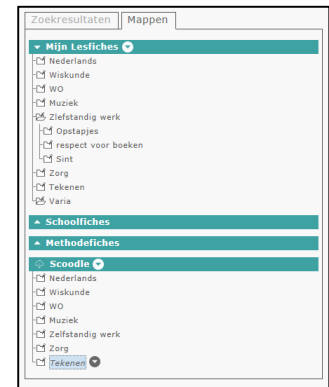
Zoekresultaten | Mappen

Mijn Lesfiches
Nederlands
Wiskunde
WO
Muziek
Zlefstandig werk
Opstapjes
respect voor boeken
Sint
Zorg
Tekenen
Varia

Schoolfiches

Methodefiches

Scoodle
Nederlands
Wiskunde
WO
Muziek
Zelfstandig werk
Zorg
Tekenen